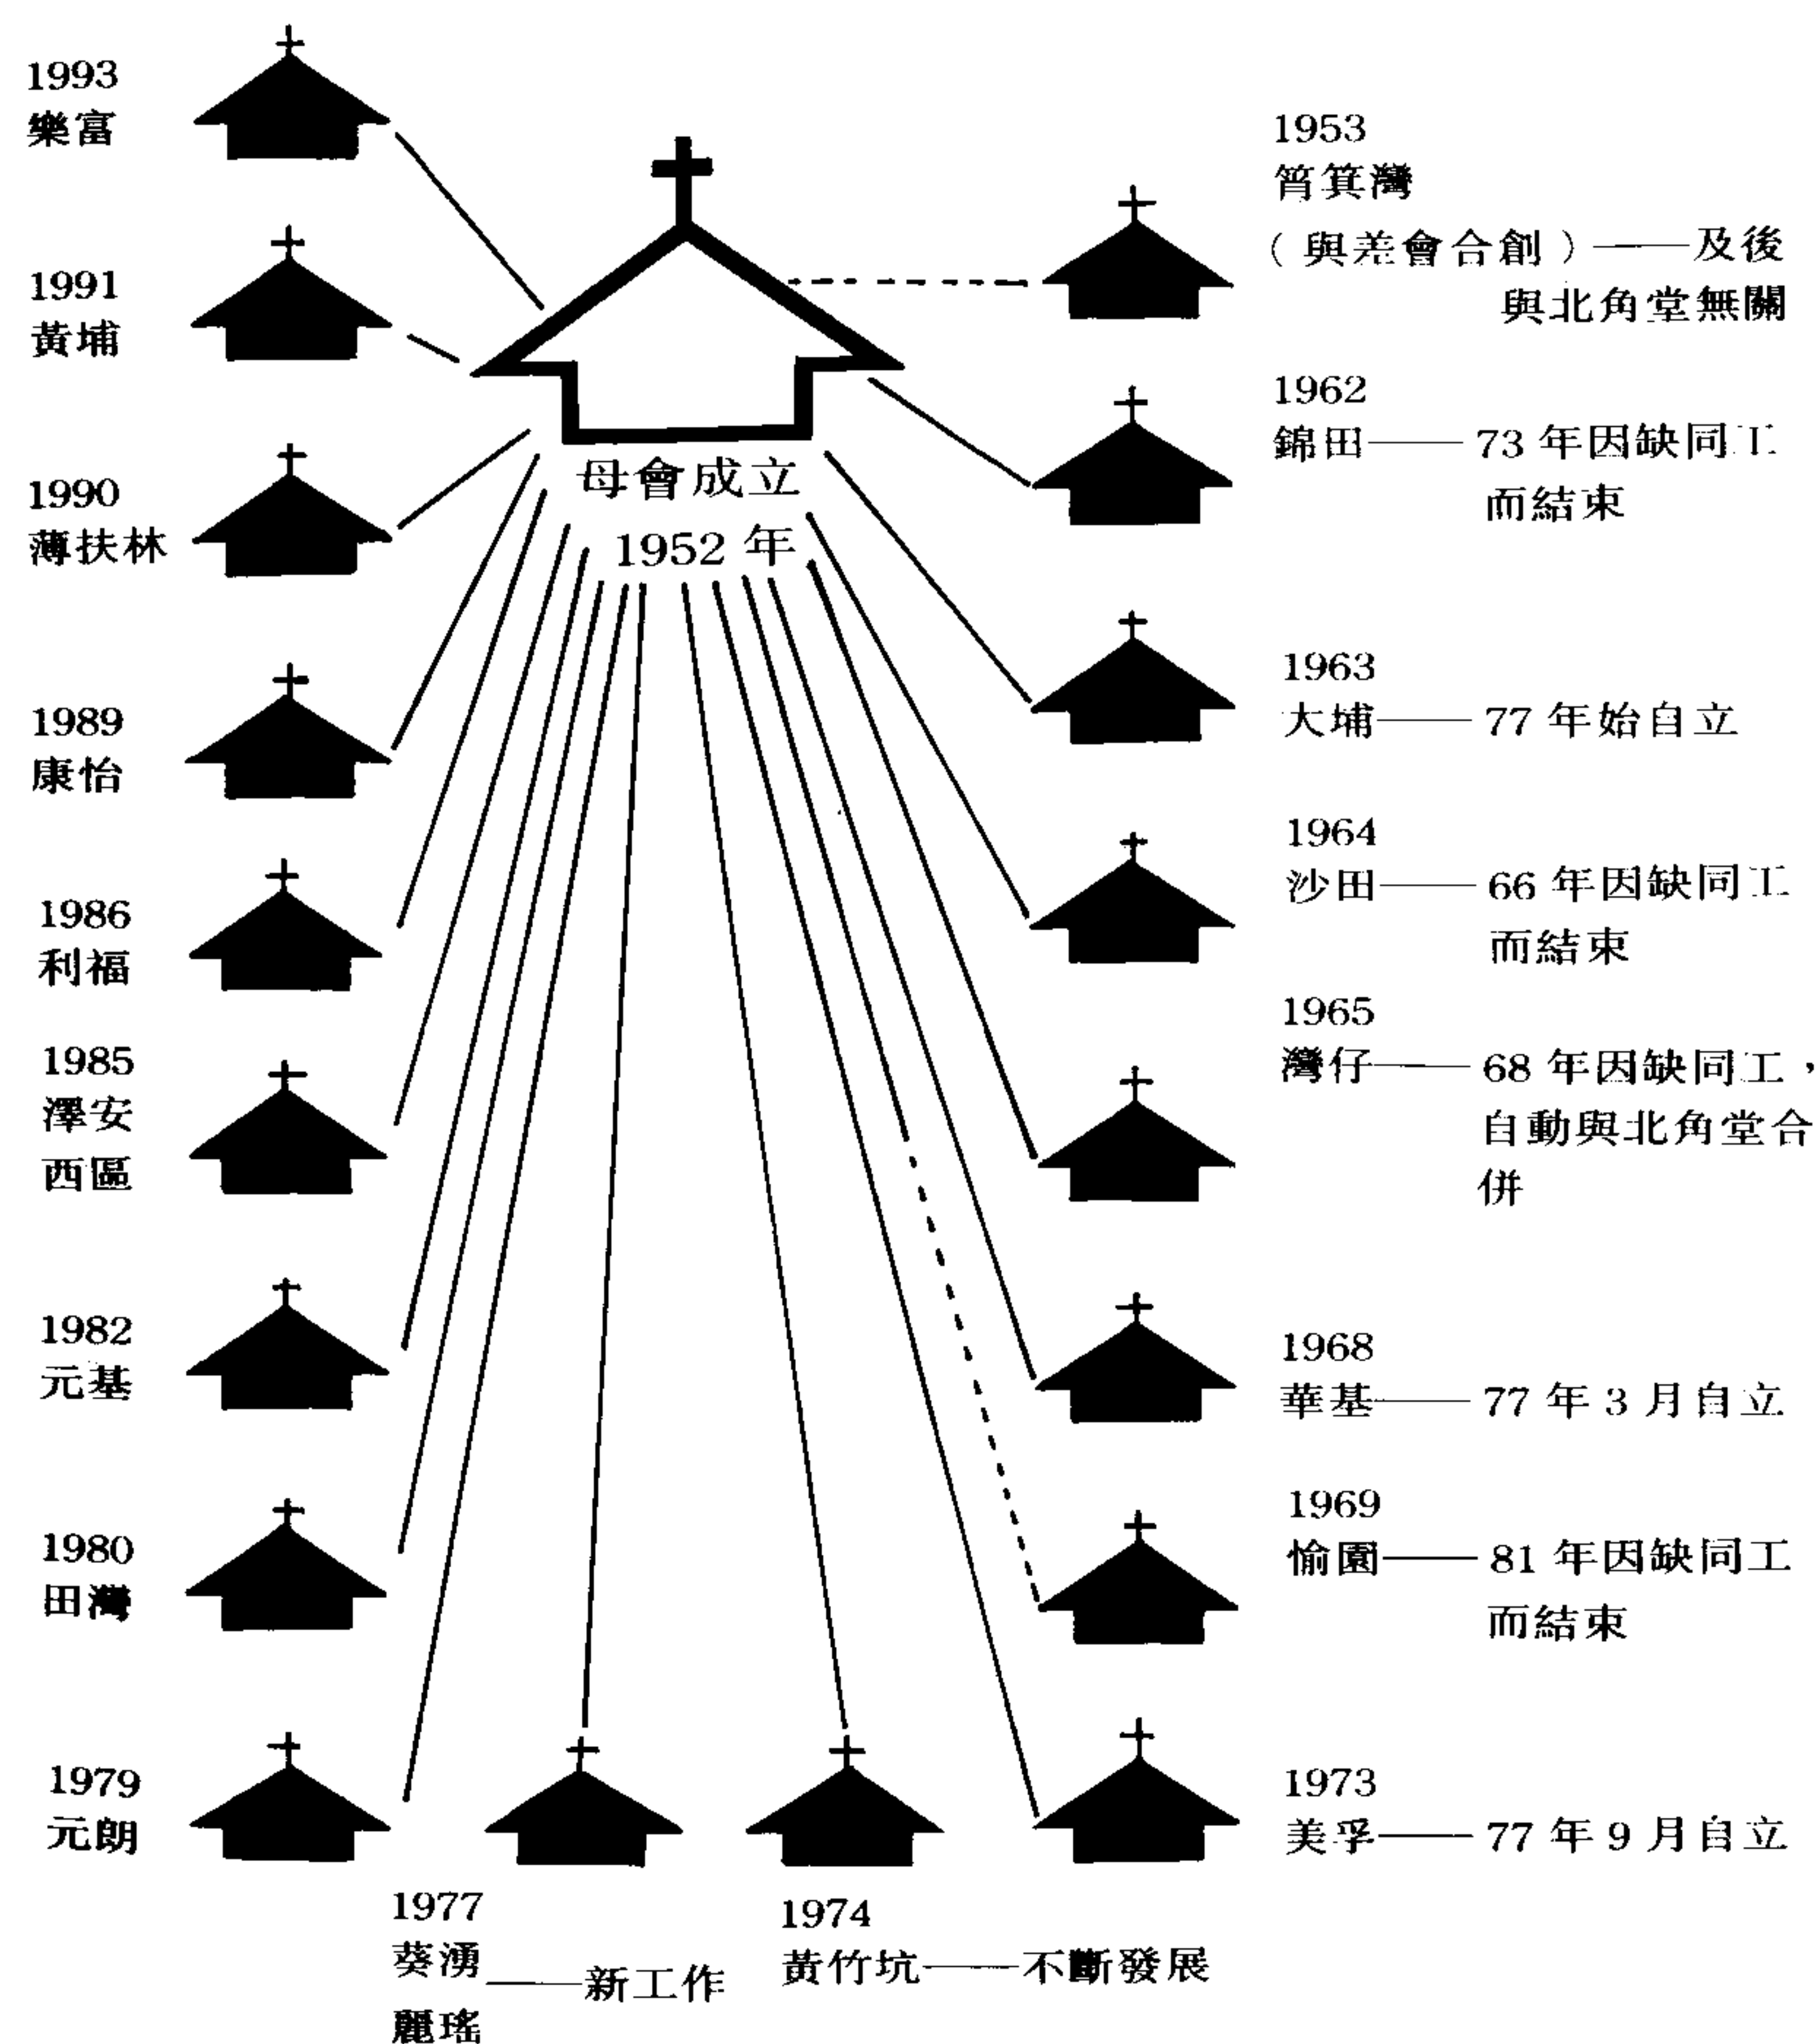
母會成立
1952 年

1993
樂富

1991
黃埔

1990
薄扶林

1989
康怡

1986
利福

1985
澤安
西區

1982
元基

1980
田灣

1979
元朗

1953
筲箕灣
（與差會合創）——及後與北角堂無關

1962
錦田——73 年因缺同工而結束

1963
大埔——77 年始自立

1964
沙田——66 年因缺同工而結束

1965
灣仔——68 年因缺同工，自動與北角堂合併

1968
華基——77 年 3 月自立

1969
愉園——81 年因缺同工而結束

1973
美孚——77 年 9 月自立

1977
葵涌
麗瑤——新工作

1974
黃竹坑——不斷發展